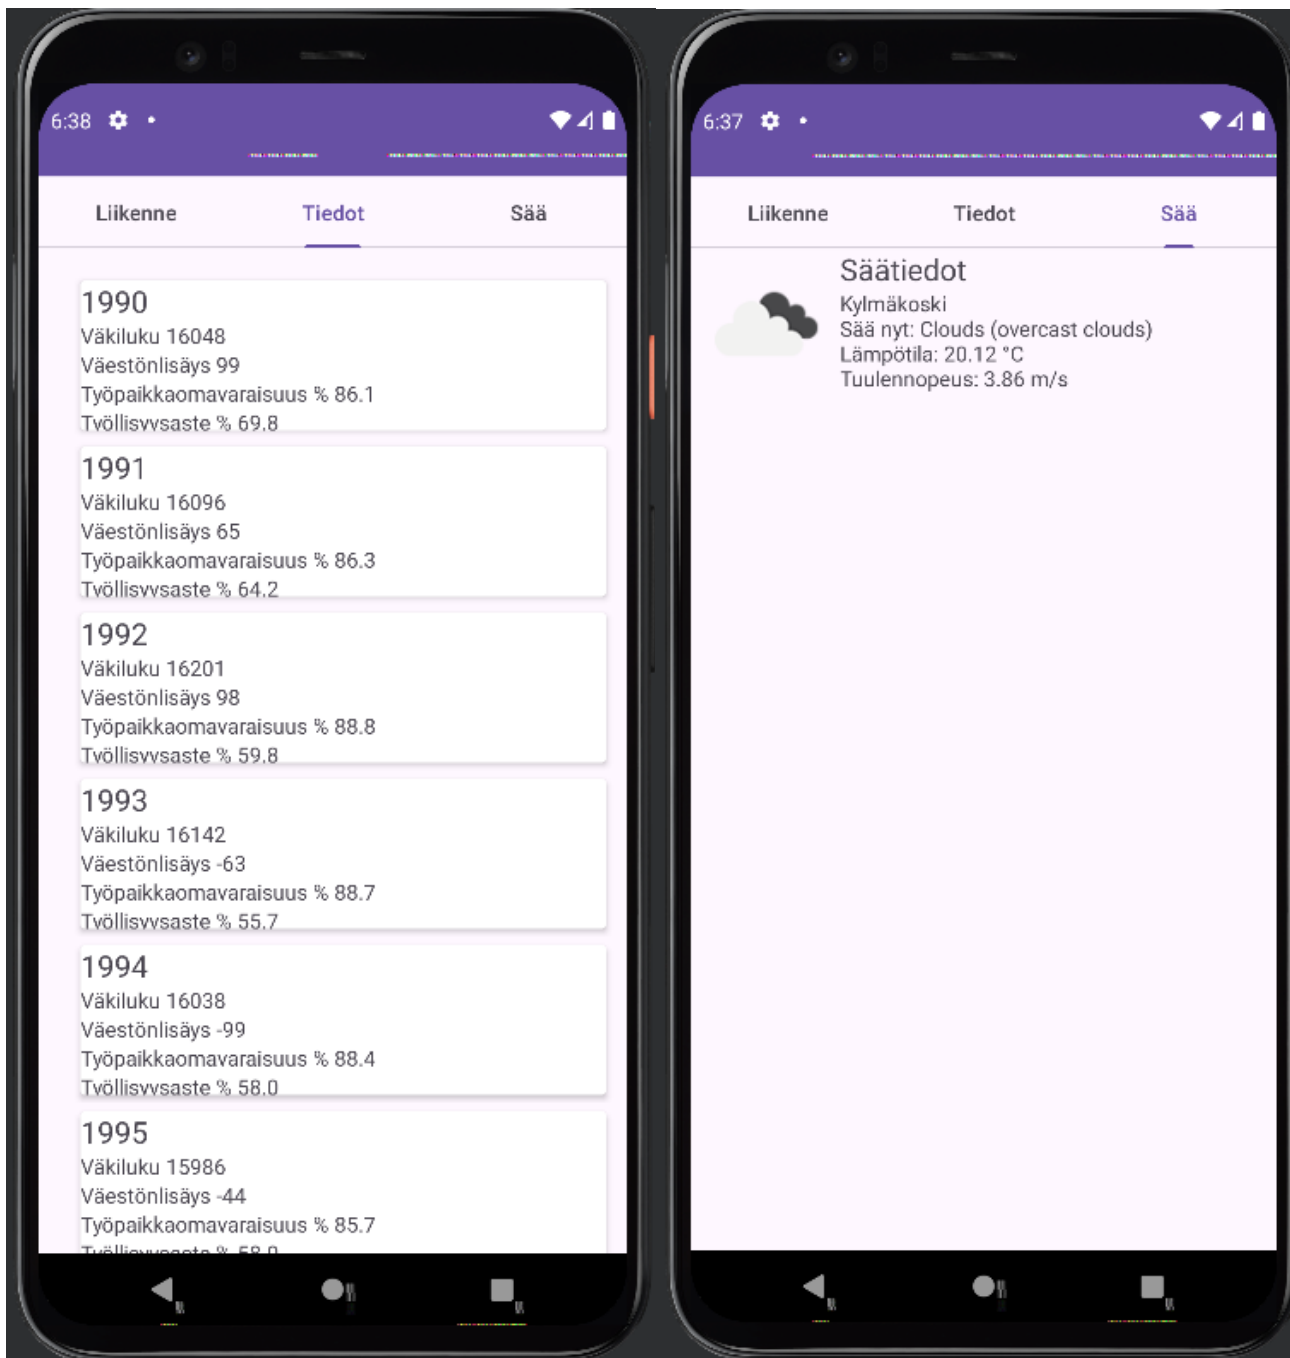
6:38

Liikenne
Tiedot
Sää

1990
Väkiluku 16048
Väestönlisäys 99
Työpaikkaomavaraisuus % 86.1
Työllisyysaste % 69.8

1991
Väkiluku 16096
Väestönlisäys 65
Työpaikkaomavaraisuus % 86.3
Työllisyysaste % 64.2

1992
Väkiluku 16201
Väestönlisäys 98
Työpaikkaomavaraisuus % 88.8
Työllisyysaste % 59.8

1993
Väkiluku 16142
Väestönlisäys -63
Työpaikkaomavaraisuus % 88.7
Työllisyysaste % 55.7

1994
Väkiluku 16038
Väestönlisäys -99
Työpaikkaomavaraisuus % 88.4
Työllisyysaste % 58.0

1995
Väkiluku 15986
Väestönlisäys -44
Työpaikkaomavaraisuus % 85.7
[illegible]

6:37

Liikenne
Tiedot
Sää

Säätiedot
Kylmäkoski
Sää nyt: Clouds (overcast clouds)
Lämpötila: 20.12 °C
Tuulennopeus: 3.86 m/s